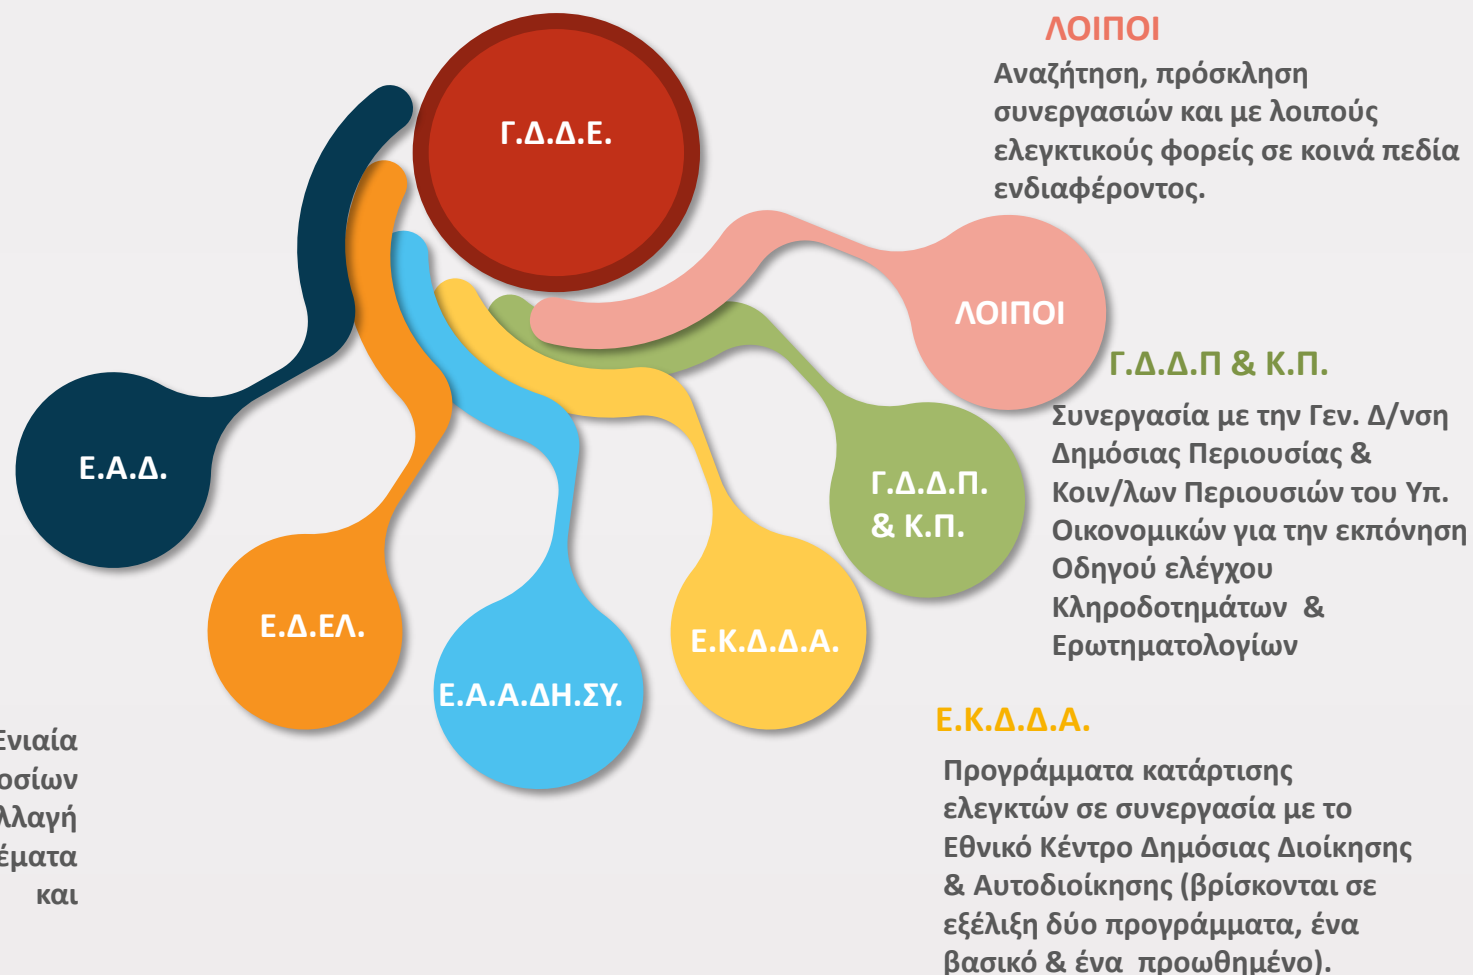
ΛΟΙΠΟΙ

Αναζήτηση, πρόσκληση συνεργασιών και με λοιπούς ελεγκτικούς φορείς σε κοινά πεδία ενδιαφέροντος.

Γ.Δ.Δ.Ε.

ΛΟΙΠΟΙ

Γ.Δ.Δ.Π & Κ.Π.

Συνεργασία με την Γεν. Δ/νση Δημόσιας Περιουσίας & Κοιν/λων Περιουσιών του Υπ. Οικονομικών για την εκπόνηση Οδηγού ελέγχου Κληροδοτημάτων & Ερωτηματολογίων

Ε.Α.Δ.

Γ.Δ.Δ.Π. & Κ.Π.

Ε.Δ.ΕΛ.

Ε.Κ.Δ.Δ.Α.

Ε.Α.Α.ΔΗ.ΣΥ.

Ε.Κ.Δ.Δ.Α.

Προγράμματα κατάρτισης ελεγκτών σε συνεργασία με το Εθνικό Κέντρο Δημόσιας Διοίκησης & Αυτοδιοίκησης (βρίσκονται σε εξέλιξη δύο προγράμματα, ένα βασικό & ένα προωθημένο).

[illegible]νιαία
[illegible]οσίων
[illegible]λαγή
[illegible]έματα
και